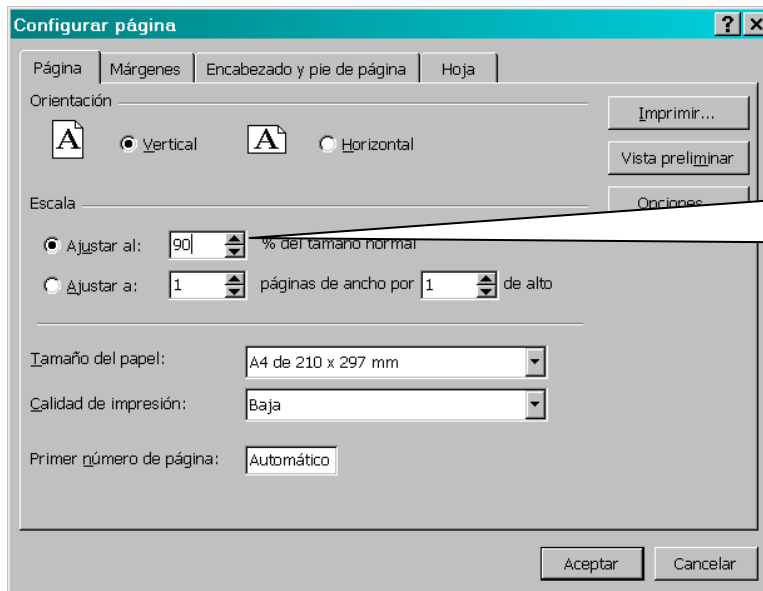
Configurar página

?

Página | Márgenes | Encabezado y pie de página | Hoja

Orientación

A Vertical

A Horizontal

Imprimir...

Vista preliminar

Opciones

Escala

Ajustar al: 90 % del tamaño normal

Ajustar a: 1 páginas de ancho por 1 de alto

Tamaño del papel: A4 de 210 x 297 mm

Calidad de impresión: Baja

Primer número de página: Automático

Aceptar

Cancelar